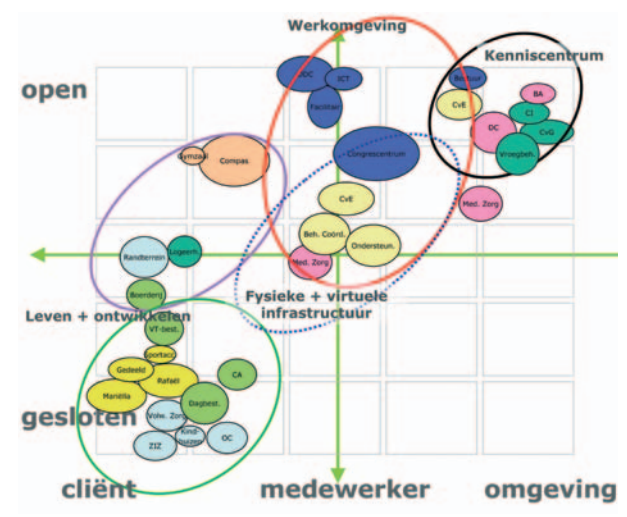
Werkomgeving

Kenniscentrum

open

DOC

ICT

Facilitair

Bestuur

BA

CvE

CI

DC

CvG

Vroegbeh.

Gymzaal

Compas

Congrescentrum

CvE

Med. Zorg

Beh. Coörd.

Ondersteun.

Randterrein

Logeerh.

Med. Zorg

Boerderij

Fysieke + virtuele infrastructuur

Leven + ontwikkelen

VT-best.

Sportacc.

Gedeeld

Rafaël

CA

Mariëlla

Dagbest.

gesloten

Volw. Zorg

Kind-huizen

OC

ZIZ

cliënt

medewerker

omgeving